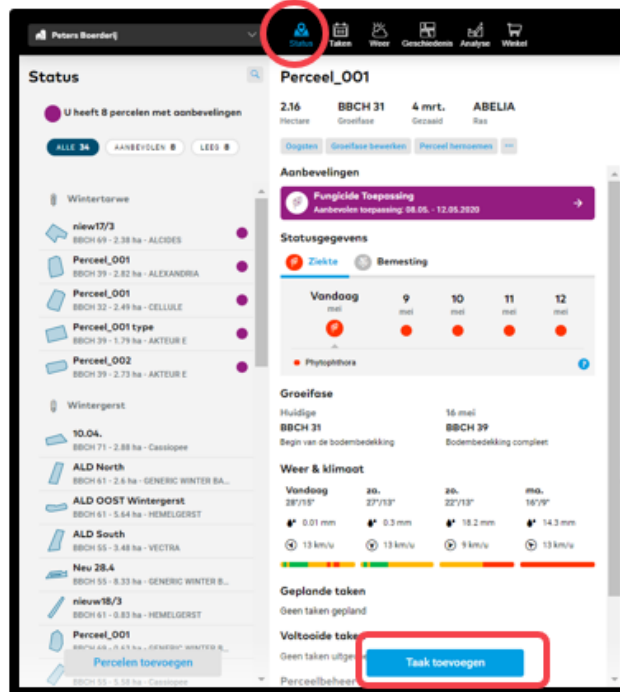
Peters Boerderij

Status Taken Weer Geschiedenis Analyse Winkel

Status

U heeft 8 percelen met aanbevelingen

ALLE 34 AANBEVOLEN 8 LEEG 8

Wintertarwe

niew17/3
BBCH 69 - 2.38 ha - ALCIDES

Perceel_001
BBCH 39 - 2.82 ha - ALEXANDRIA

Perceel_001
BBCH 32 - 2.49 ha - CELLULE

Perceel_001 type
BBCH 39 - 1.79 ha - AKTEUR E

Perceel_002
BBCH 39 - 2.73 ha - AKTEUR E

Wintergerst

10.04.
BBCH 71 - 2.88 ha - Cassiopee

ALD North
BBCH 61 - 2.6 ha - GENERIC WINTER BA...

ALD OOST Wintergerst
BBCH 61 - 5.64 ha - HEMELGERST

ALD South
BBCH 55 - 3.48 ha - VECTRA

Neu 28.4
BBCH 55 - 8.33 ha - GENERIC WINTER B...

nieuw18/3
BBCH 61 - 0.83 ha - HEMELGERST

Perceel_001
BBCH 69 - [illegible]

Percelen toevoegen

Perceel_001

2.16 Hectare
BBCH 31 Groeifase
4 mrt. Gezaaid
ABELIA Ras

Oogsten Groeifase bewerken Perceel hernoemen ...

Aanbevelingen

Fungicide Toepassing
Aanbevolen toepassing: 08.05. - 12.05.2020

Statusgegevens

Ziekte Bemesting

Vandaag mei
9 mei
10 mei
11 mei
12 mei

Phytophthora

Groeifase

Huidige
BBCH 31
Begin van de bodembedekking

16 mei
BBCH 39
Bodembedekking compleet

Weer & klimaat

Vandaag 28°/15°
zo. 27°/13°
zo. 22°/13°
ma. 16°/9°

0.01 mm
0.3 mm
18.2 mm
14.3 mm

13 km/u
13 km/u
9 km/u
13 km/u

Geplande taken
Geen taken gepland

Voltooide take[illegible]
Geen taken uitge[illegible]

Taak toevoegen

Perceelbeheer